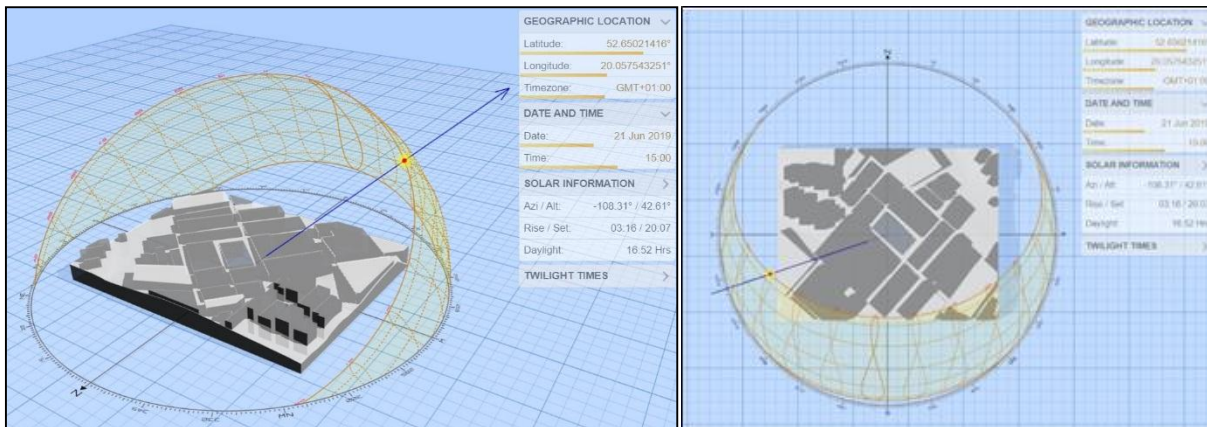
GEOGRAPHIC LOCATION
Latitude: 52.65021416°
Longitude: 20.057543251°
Timezone: GMT+01:00
DATE AND TIME
Date: 21 Jun 2019
Time: 15:00
SOLAR INFORMATION
Azi / Alt: -108.31° / 42.61°
Rise / Set: 03.16 / 20.07
Daylight: 16.52 Hrs
TWILIGHT TIMES

N

GEOGRAPHIC LOCATION
Latitude: 52.65021416
Longitude: 20.05754325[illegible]
Timezone: GMT+01:0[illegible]
DATE AND TIME
Date: 21 Jun 201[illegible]
Time: 15:0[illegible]
SOLAR INFORMATION
Azi / Alt: -108.31° / 42.6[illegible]
Rise / Set: 03.16 / 20.0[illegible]
Daylight: 16.52 Hr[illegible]
TWILIGHT TIMES

N